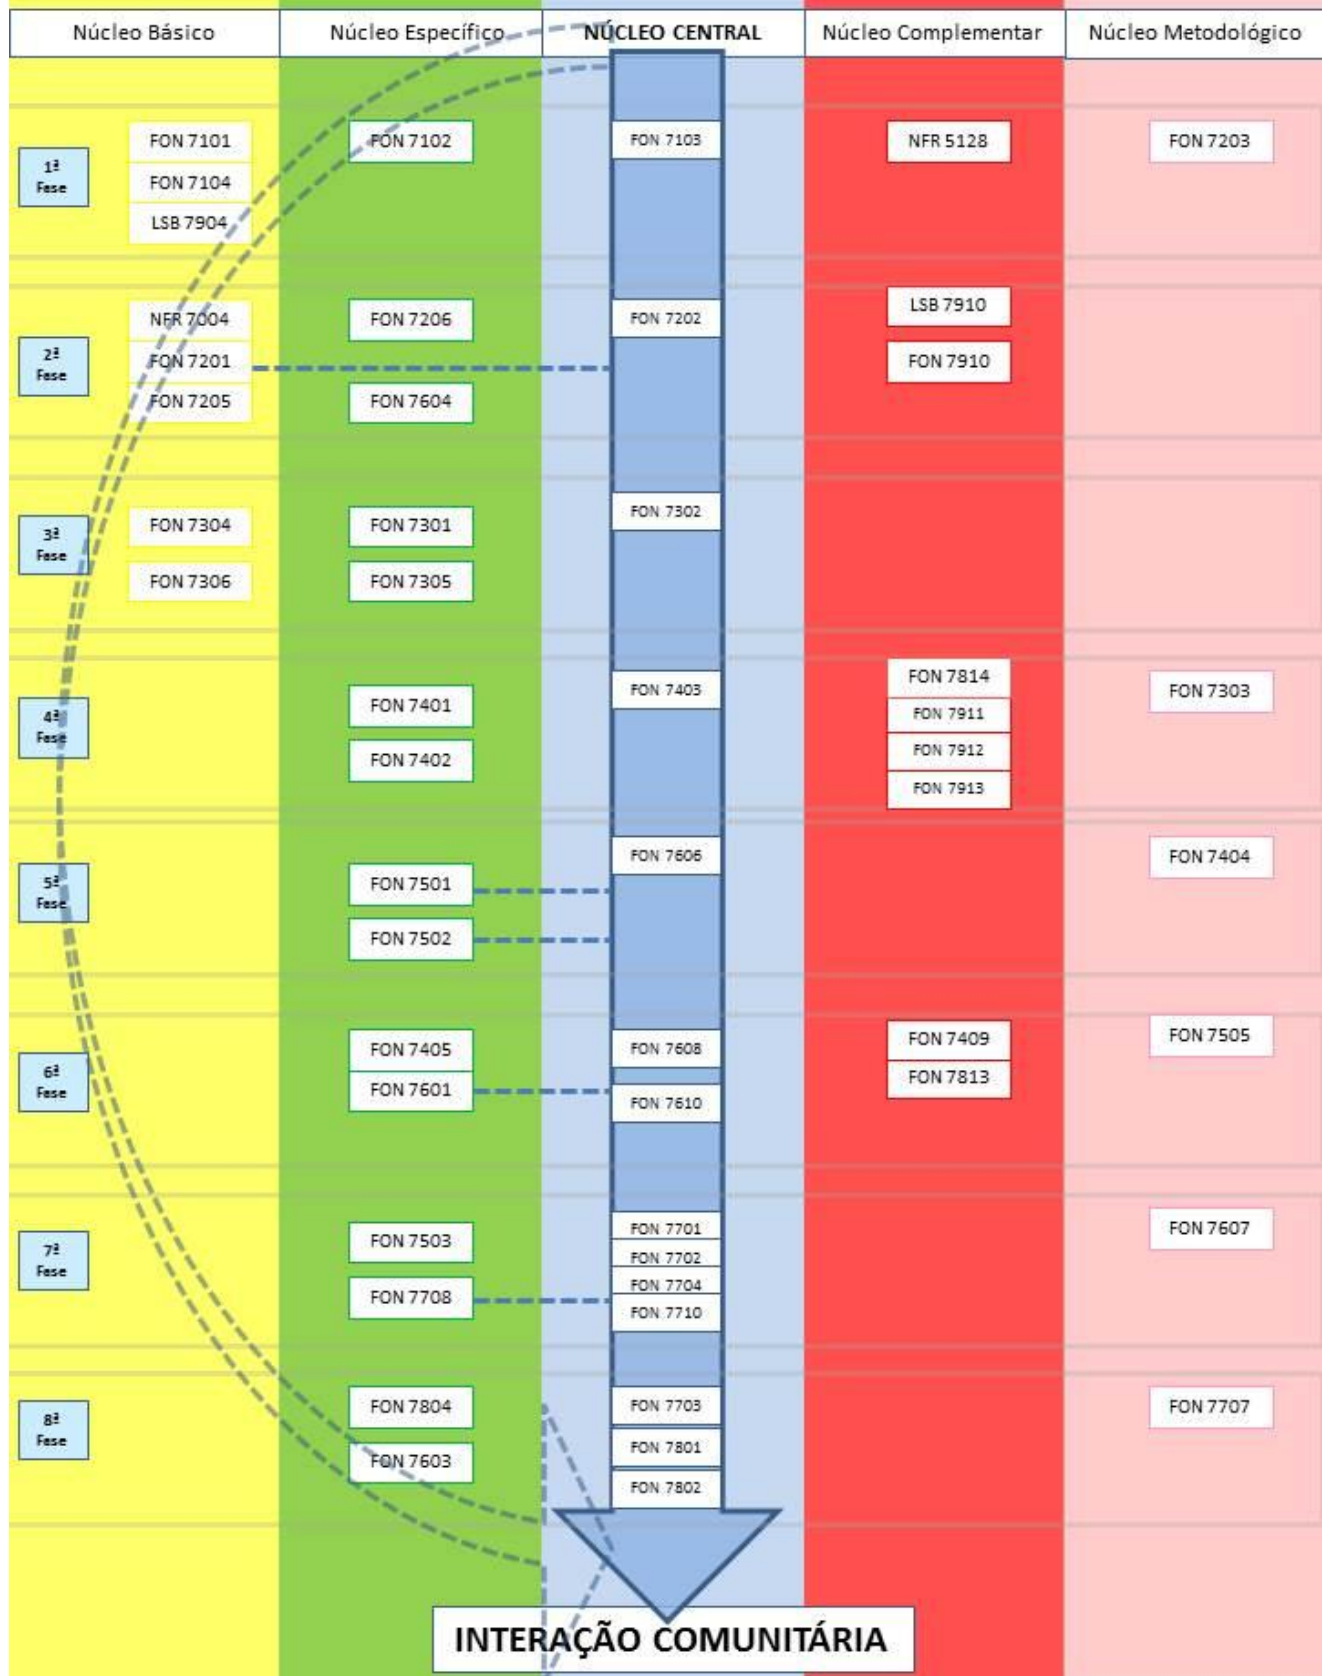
| | Núcleo Básico | Núcleo Específico | NÚCLEO CENTRAL | Núcleo Complementar | Núcleo Metodológico |
|---|---|---|---|---|---|
| 1ª Fase | FON 7101, FON 7104, LSB 7904 | FON 7102 | FON 7103 | NFR 5128 | FON 7203 |
| 2ª Fase | NFR 7004, FON 7201, FON 7205 | FON 7206, FON 7604 | FON 7202 | LSB 7910, FON 7910 | |
| 3ª Fase | FON 7304, FON 7306 | FON 7301, FON 7305 | FON 7302 | | |
| 4ª Fase | | FON 7401, FON 7402 | FON 7403 | FON 7814, FON 7911, FON 7912, FON 7913 | FON 7303 |
| 5ª Fase | | FON 7501, FON 7502 | FON 7606 | | FON 7404 |
| 6ª Fase | | FON 7405, FON 7601 | FON 7608, FON 7610 | FON 7409, FON 7813 | FON 7505 |
| 7ª Fase | | FON 7503, FON 7708 | FON 7701, FON 7702, FON 7704, FON 7710 | | FON 7607 |
| 8ª Fase | | FON 7804, FON 7603 | FON 7703, FON 7801, FON 7802 | | FON 7707 |

INTERAÇÃO COMUNITÁRIA